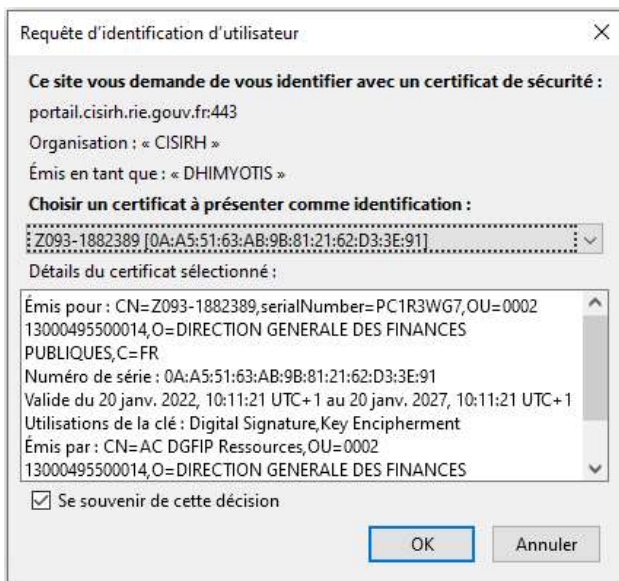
Requête d'identification d'utilisateur

Ce site vous demande de vous identifier avec un certificat de sécurité :

portail.cisirh.rie.gouv.fr:443

Organisation : « CISIRH »

Émis en tant que : « DHIMYOTIS »

Choisir un certificat à présenter comme identification :

Z093-1882389 [0A:A5:51:63:AB:9B:81:21:62:D3:3E:91]

Détails du certificat sélectionné :

Émis pour : CN=Z093-1882389,serialNumber=PC1R3WG7,OU=0002 13000495500014,O=DIRECTION GENERALE DES FINANCES PUBLIQUES,C=FR
Numéro de série : 0A:A5:51:63:AB:9B:81:21:62:D3:3E:91
Valide du 20 janv. 2022, 10:11:21 UTC+1 au 20 janv. 2027, 10:11:21 UTC+1
Utilisations de la clé : Digital Signature,Key Encipherment
Émis par : CN=AC DGFIP Ressources,OU=0002 13000495500014,O=DIRECTION GENERALE DES FINANCES

Se souvenir de cette décision

OK

Annuler